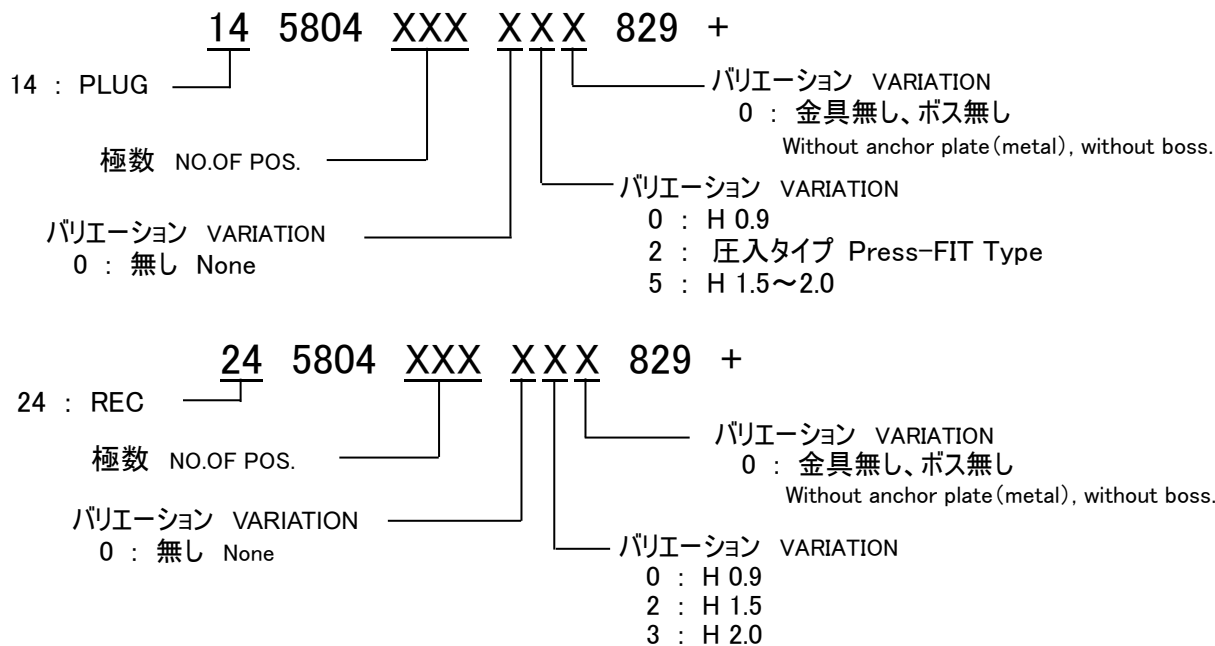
14 5804 XXX XXX 829 +

14 : PLUG

バリエーション VARIATION
0 : 金具無し、ボス無し
Without anchor plate(metal), without boss.

極数 NO.OF POS.

バリエーション VARIATION
0 : H 0.9
2 : 圧入タイプ Press-FIT Type
5 : H 1.5～2.0

バリエーション VARIATION
0 : 無し None

24 5804 XXX XXX 829 +

24 : REC

バリエーション VARIATION
0 : 金具無し、ボス無し
Without anchor plate(metal), without boss.

極数 NO.OF POS.

バリエーション VARIATION
0 : 無し None

バリエーション VARIATION
0 : H 0.9
2 : H 1.5
3 : H 2.0